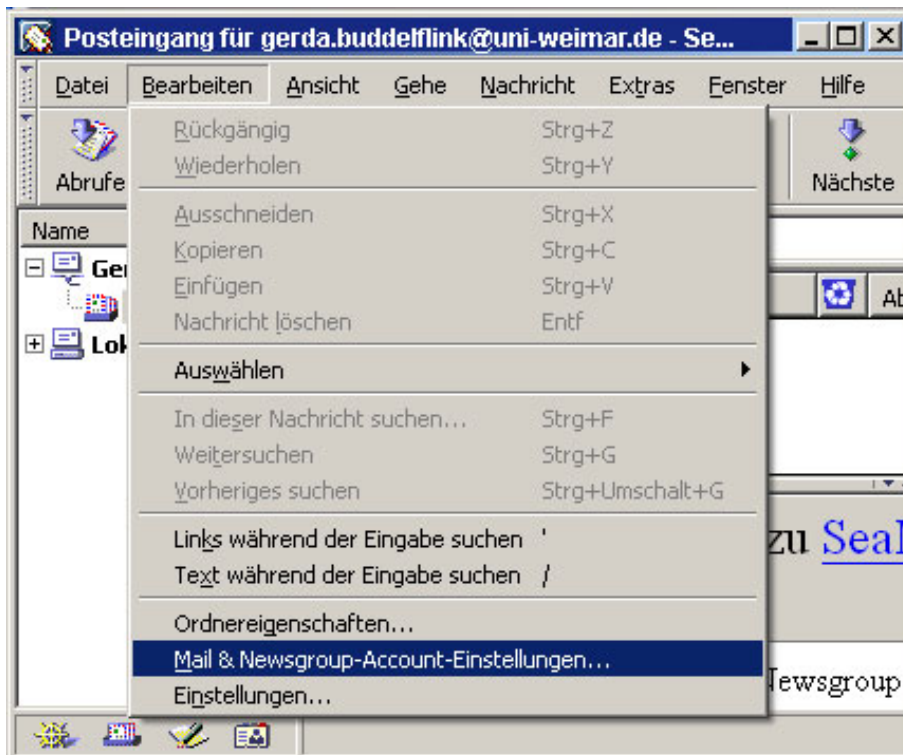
Posteingang für gerda.buddelflink@uni-weimar.de - Se...

Datei Bearbeiten Ansicht Gehe Nachricht Extras Fenster Hilfe

Abrufe

Nächste

Name

Ger

Lok

Ab

Rückgängig Strg+Z
Wiederholen Strg+Y

Ausschneiden Strg+X
Kopieren Strg+C
Einfügen Strg+V
Nachricht löschen Entf

Auswählen

In dieser Nachricht suchen... Strg+F
Weitersuchen Strg+G
Vorheriges suchen Strg+Umschalt+G

Links während der Eingabe suchen '
Text während der Eingabe suchen /

Ordnereigenschaften...
Mail & Newsgroup-Account-Einstellungen...
Einstellungen...

zu Seal

Jewsgroup